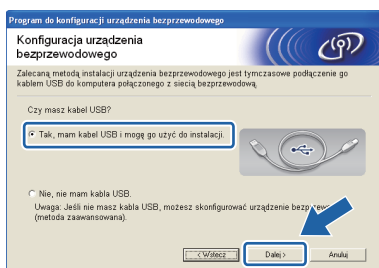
Program do konfiguracji urządzenia bezprzewodowego

Konfiguracja urządzenia bezprzewodowego

Zalecaną metodą instalacji urządzenia bezprzewodowego jest tymczasowe podłączenie go kablem USB do komputera połączonego z siecią bezprzewodową.

Czy masz kabel USB?

Tak, mam kabel USB i mogę go użyć do instalacji.

Nie, nie mam kabla USB.
Uwaga: Jeśli nie masz kabla USB, możesz skonfigurować urządzenie bezpr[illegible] (metoda zaawansowana).

< Wstecz
Dalej >
Anuluj